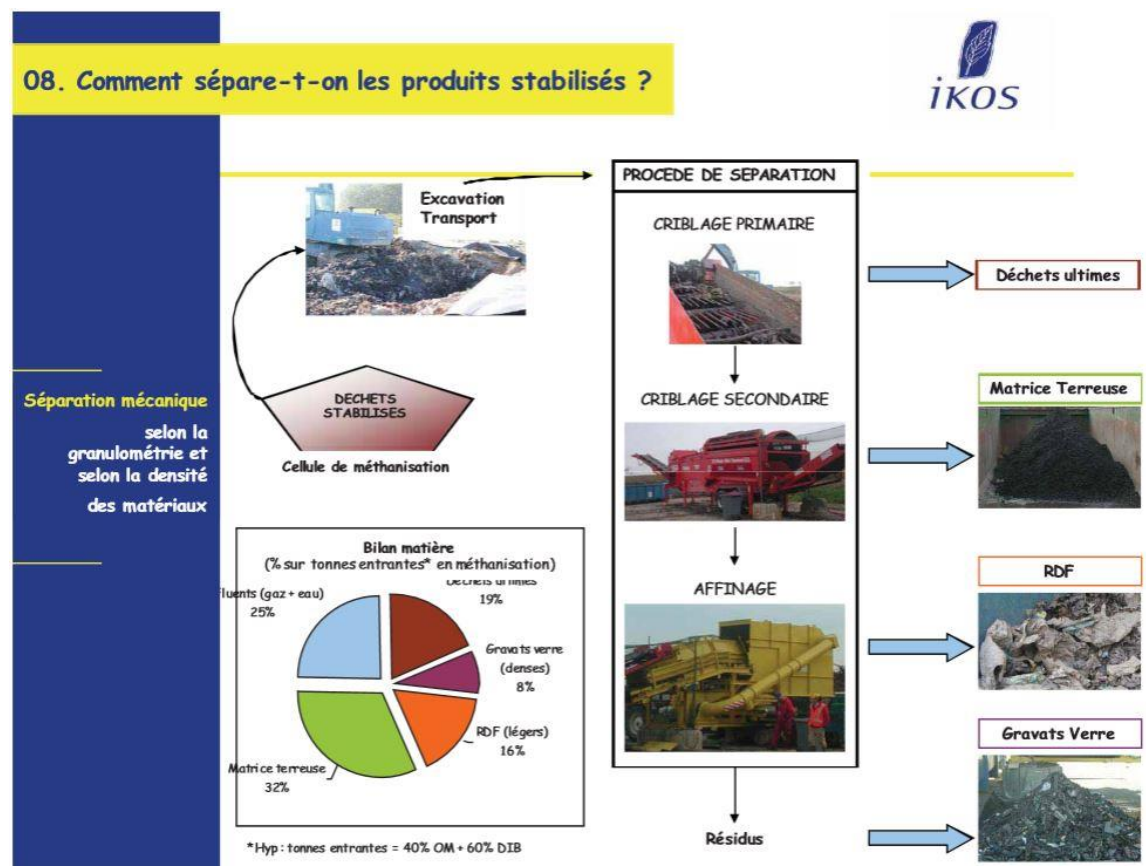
08. Comment sépare-t-on les produits stabilisés ?

iKOS

Séparation mécanique

selon la granulométrie et selon la densité des matériaux

Excavation Transport

DECHETS STABILISES

Cellule de méthanisation

Bilan matière
(% sur tonnes entrantes* en méthanisation)

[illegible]fluents (gaz + eau) 25%

Déchets ultimes 19%

Gravats verre (denses) 8%

RDF (légers) 16%

Matrice terreuse 32%

*Hyp : tonnes entrantes = 40% OM + 60% DIB

PROCEDE DE SEPARATION

CRIBLAGE PRIMAIRE

CRIBLAGE SECONDAIRE

AFFINAGE

Résidus

Déchets ultimes

Matrice Terreuse

RDF

Gravats Verre